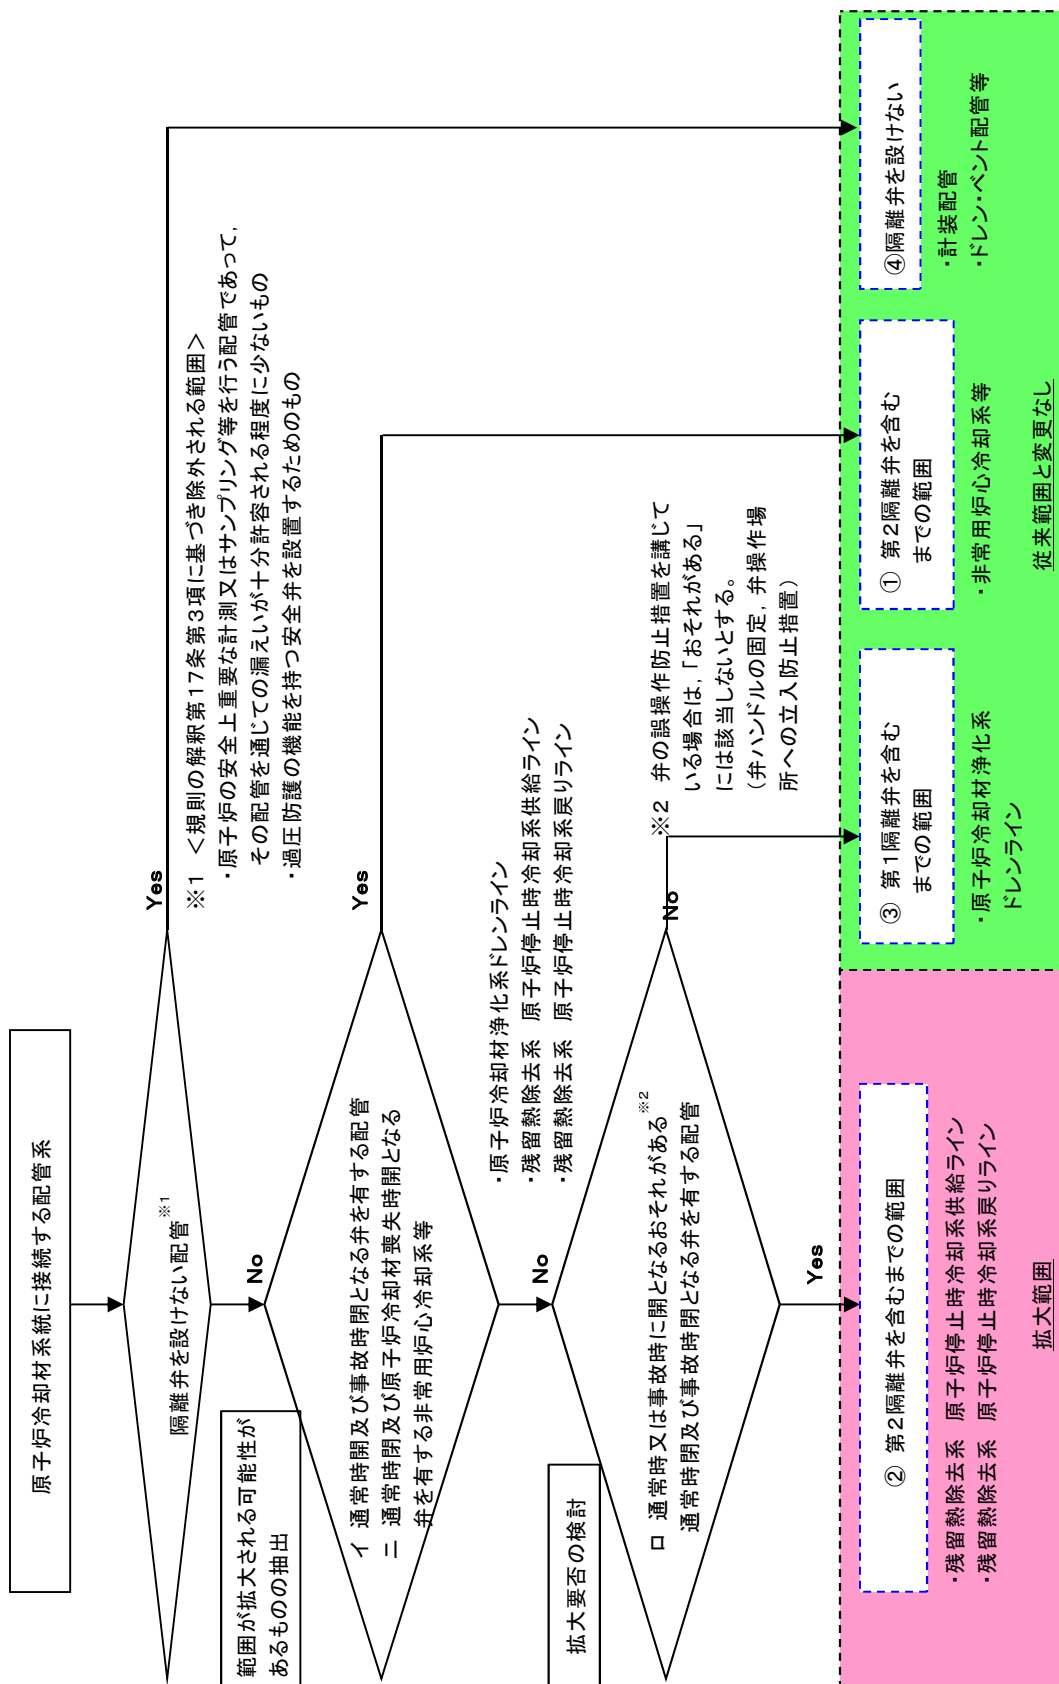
原子炉冷却材系統に接続する配管系

範囲が拡大される可能性があるものの抽出

隔離弁を設けない配管※1

No

Yes

※1 ＜規則の解釈第17条第3項に基づき除外される範囲＞
・原子炉の安全上重要な計測又はサンプリング等を行う配管であって，その配管を通じての漏えいが十分許容される程度に少ないもの
・過圧防護の機能を持つ安全弁を設置するためのもの

イ 通常時閉及び事故時閉となる弁を有する配管
ニ 通常時閉及び原子炉冷却材喪失時開となる弁を有する非常用炉心冷却系等

Yes

No

・原子炉冷却材浄化系ドレンライン
・残留熱除去系 原子炉停止時冷却系供給ライン
・残留熱除去系 原子炉停止時冷却系戻りライン

拡大要否の検討

ロ 通常時又は事故時に開となるおそれがある※2 通常時閉及び事故時閉となる弁を有する配管

No

Yes

※2 弁の誤操作防止措置を講じている場合は，「おそれがある」には該当しないとする。
（弁ハンドルの固定，弁操作場所への立入防止措置）

④隔離弁を設けない
・計装配管
・ドレン・ベント配管等

① 第2隔離弁を含むまでの範囲
・非常用炉心冷却系等

③ 第1隔離弁を含むまでの範囲
・原子炉冷却材浄化系ドレンライン

従来範囲と変更なし

② 第2隔離弁を含むまでの範囲
・残留熱除去系 原子炉停止時冷却系供給ライン
・残留熱除去系 原子炉停止時冷却系戻りライン

拡大範囲